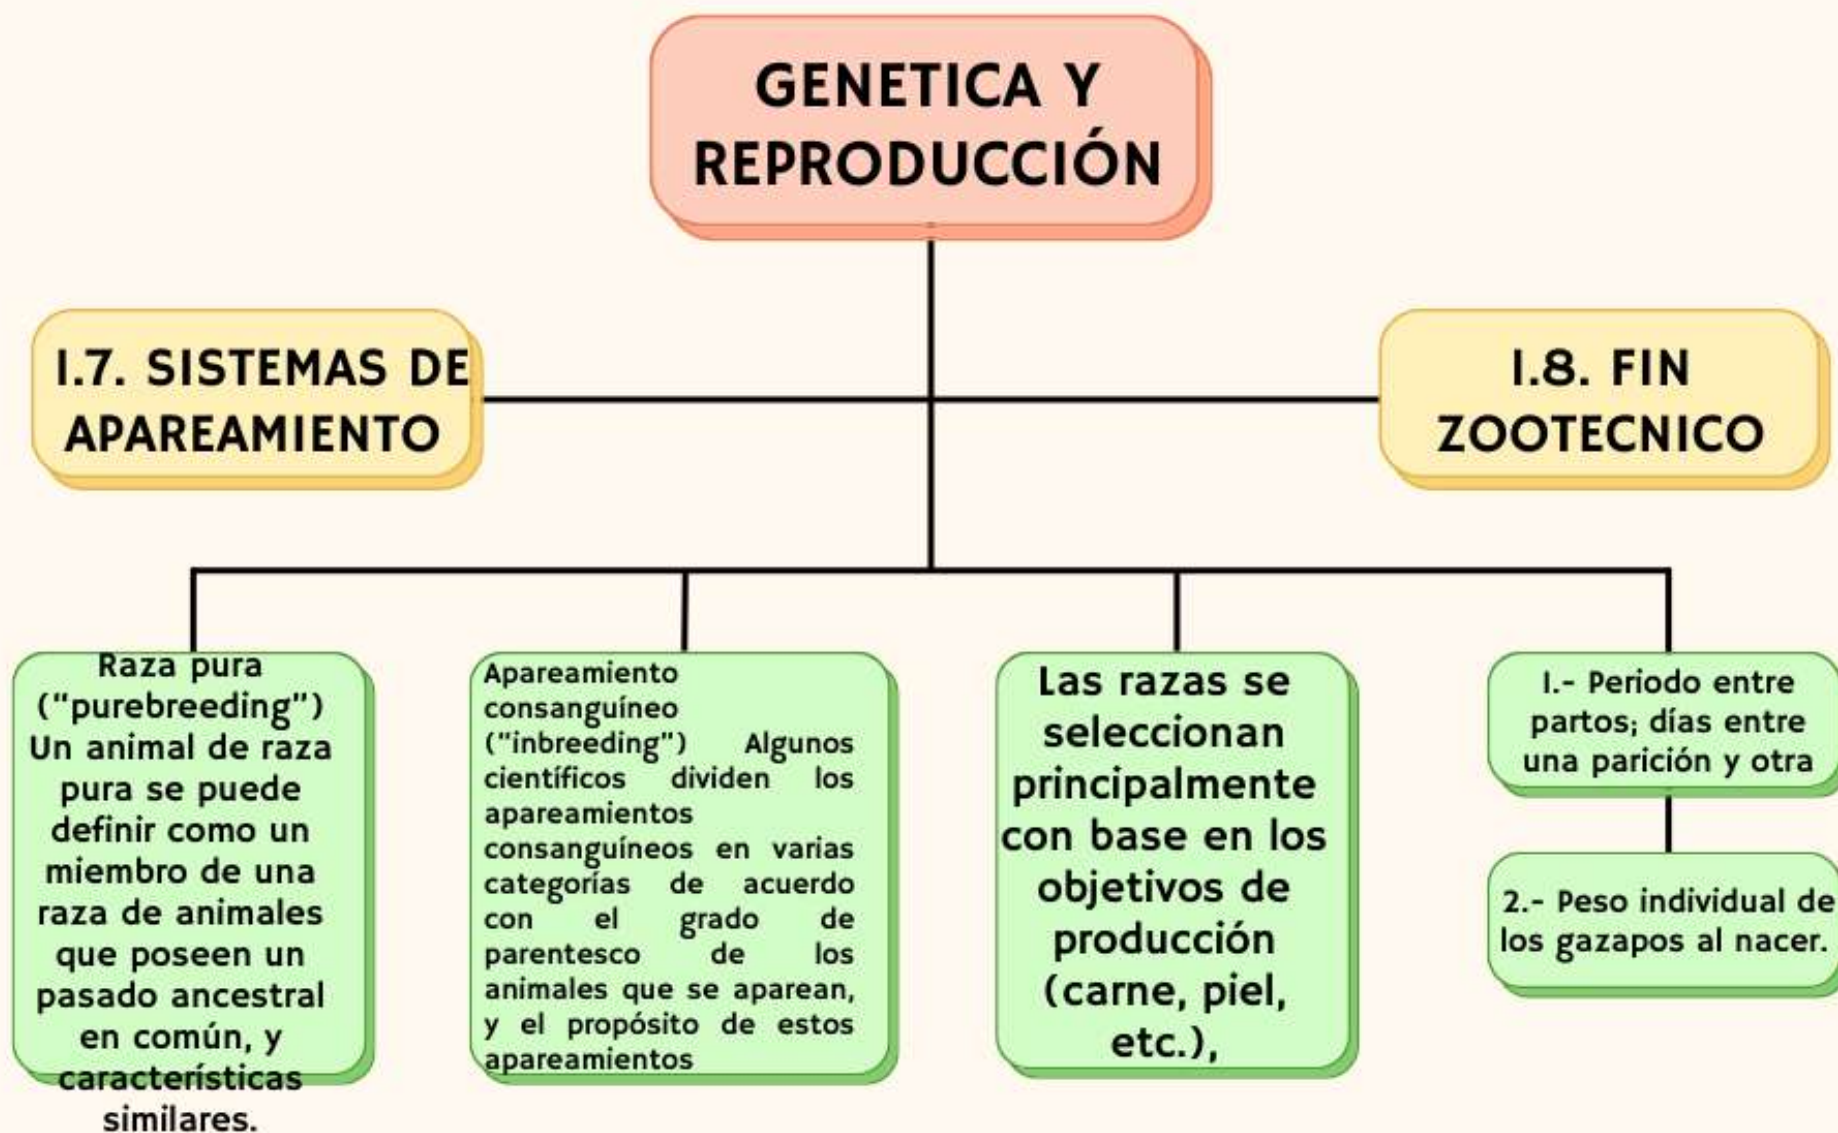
GENETICA Y REPRODUCCIÓN

I.7. SISTEMAS DE APAREAMIENTO

I.8. FIN ZOOTECNICO

Raza pura ("purebreeding") Un animal de raza pura se puede definir como un miembro de una raza de animales que poseen un pasado ancestral en común, y características similares.

Apareamiento consanguíneo ("inbreeding") Algunos científicos dividen los apareamientos consanguíneos en varias categorías de acuerdo con el grado de parentesco de los animales que se aparean, y el propósito de estos apareamientos

Las razas se seleccionan principalmente con base en los objetivos de producción (carne, piel, etc.),

I.- Periodo entre partos; días entre una parición y otra

2.- Peso individual de los gazapos al nacer.